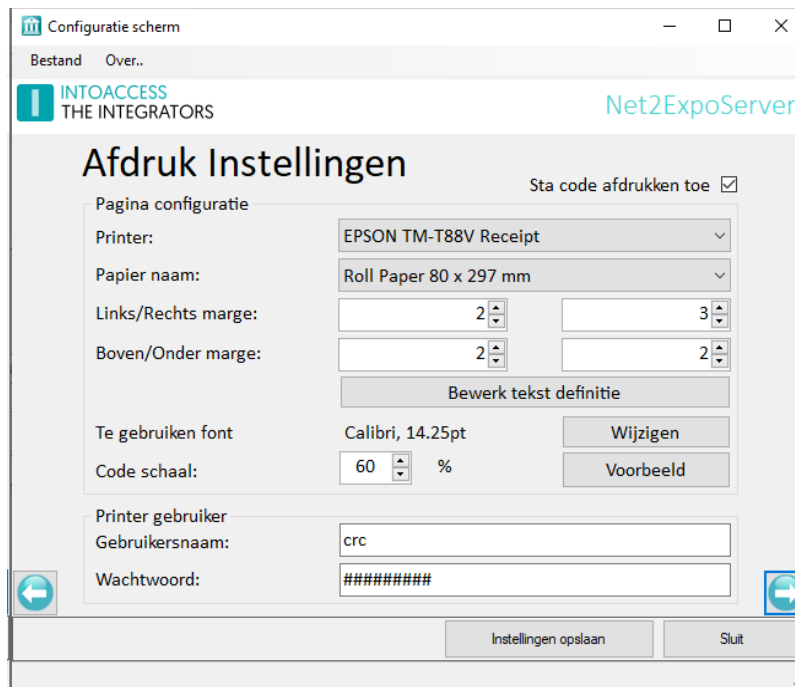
Configuratie scherm

Bestand Over..

INTOACCESS
THE INTEGRATORS

Net2ExpoServer

Afdruk Instellingen

Sta code afdrukken toe ☑

Pagina configuratie

Printer: EPSON TM-T88V Receipt

Papier naam: Roll Paper 80 x 297 mm

Links/Rechts marge: 2 3

Boven/Onder marge: 2 2

Bewerk tekst definitie

Te gebruiken font Calibri, 14.25pt Wijzigen

Code schaal: 60 % Voorbeeld

Printer gebruiker

Gebruikersnaam: crc

Wachtwoord: #########

Instellingen opslaan Sluit